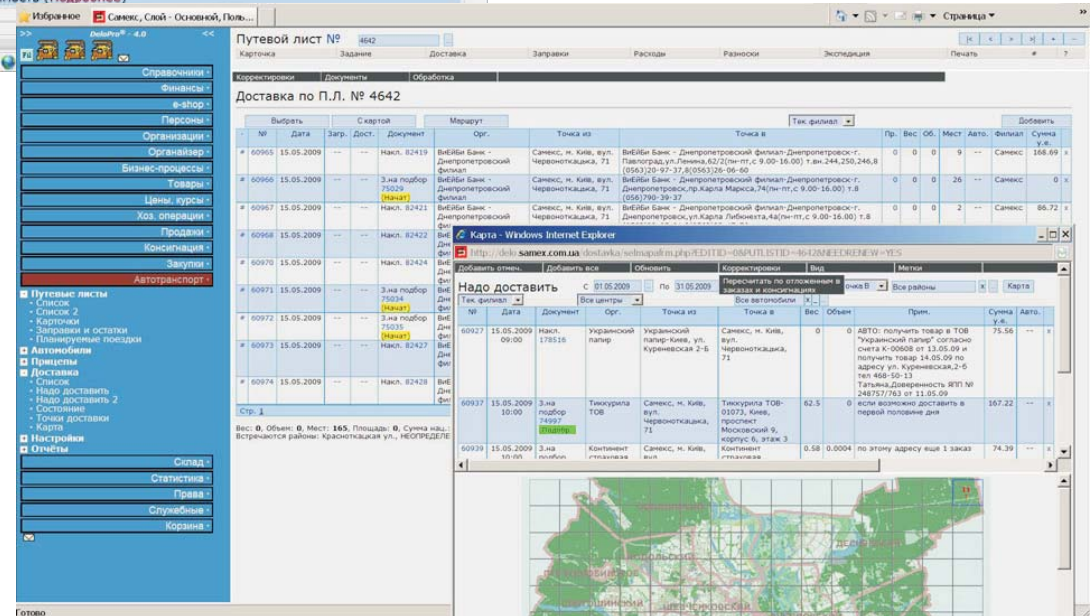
Избранное | Самекс, Слой - Основной, Поль...

Страница

DeloPro® - 4.0

Справочники
Финансы
e-shop
Персоны
Организации
Органайзер
Бизнес-процессы
Товары
Цены, курсы
Хоз. операции
Продажи
Консигнация
Закупки
Автотранспорт

Путевые листы
- Список
- Список 2
- Карточки
- Заправки и остатки
- Планируемые поездки
Автомобили
Прицепы
Доставка
- Список
- Надо доставить
- Надо доставить 2
- Состояние
- Точки доставки
- Карта
Настройки
Отчёты

Склад
Статистика
Права
Служебные
Корзина

Путевой лист № 4642

Карточка | Задание | Доставка | Заправки | Расходы | Разноски | Экспедиция | Печать | #

Корректировки | Документы | Обработка

Доставка по П.Л. № 4642

Выбрать | С картой | Маршрут | Тек.филиал | Добавить

| - | № | Дата | Загр. | Дост. | Документ | Орг. | Точка из | Точка в | Пр. | Вес | Об. | Мест | Авто. | Филиал | Сумма у.е. |
|---|---|---|---|---|---|---|---|---|---|---|---|---|---|---|---|
| # | 60965 | 15.05.2009 | --- | --- | Накл. 82419 | ВиЕйБи Банк - Днепропетровский филиал | Самекс, м. Київ, вул. Червонотkацька, 71 | ВиЕйБи Банк - Днепропетровский филиал-Днепропетровск-г. Павлоград,ул.Ленина,62/2(пн-пт,с 9.00-16.00) т.вн.244,250,246,8 (0563)20-97-37,8(0563)26-06-60 | 0 | 0 | 0 | 9 | --- | Самекс | 168.69 |
| # | 60966 | 15.05.2009 | --- | --- | З.на подбор 75029 (Начат) | ВиЕйБи Банк - Днепропетровский филиал | Самекс, м. Київ, вул. Червонотkацька, 71 | ВиЕйБи Банк - Днепропетровский филиал-Днепропетровск-г. Днепропетровск,пр.Карла Маркса,74(пн-пт,с 9.00-16.00) т.8 (056)790-39-37 | 0 | 0 | 0 | 26 | --- | Самекс | 0 |
| # | 60967 | 15.05.2009 | --- | --- | Накл. 82421 | ВиЕйБи Банк - Днепропетровский филиал | Самекс, м. Київ, вул. Червонотkацька, 71 | ВиЕйБи Банк - Днепропетровский филиал-Днепропетровск-г. Днепропетровск,ул.Карла Либкнехта,4а(пн-пт,с 9.00-16.00) т.8 | 0 | 0 | 0 | 2 | --- | Самекс | 86.72 |
| # | 60968 | 15.05.2009 | --- | --- | Накл. 82422 | ВиЕ | | | | | | | | | |
| # | 60970 | 15.05.2009 | --- | --- | Накл. 82424 | ВиЕ | | | | | | | | | |
| # | 60971 | 15.05.2009 | --- | --- | З.на подбор 75034 (Начат) | ВиЕ | | | | | | | | | |
| # | 60972 | 15.05.2009 | --- | --- | З.на подбор 75035 (Начат) | ВиЕ | | | | | | | | | |
| # | 60973 | 15.05.2009 | --- | --- | Накл. 82427 | ВиЕ | | | | | | | | | |
| # | 60974 | 15.05.2009 | --- | --- | Накл. 82428 | ВиЕ | | | | | | | | | |

Стр. 1

Вес: 0, Объем: 0, Мест: 165, Площадь: 0, Сумма нац.:
Встречаются районы: Красноткацкая ул., НЕОПРЕДЕЛЕ

Карта - Windows Internet Explorer
http://delo.samex.com.ua/dostavka/selmapafrm.php?EDITID=0&PUTLISTID=4642&NEEDRENEW=YES

Добавить отмеч. | Добавить все | Обновить | Корректировки | Вид | Метки

Пересчитать по отложенным в заказах и консигнациях

Надо доставить  С 01.05.2009  По 31.05.2009  Точка В  Все районы  Карта
Тек.филиал  Все центры  Все автомобили

| № | Дата | Документ | Орг. | Точка из | Точка в | Вес | Объем | Прим. | Сумма у.е. | Авто. |
|---|---|---|---|---|---|---|---|---|---|---|
| 60927 | 15.05.2009 09:00 | Накл. 178516 | Украинский папир | Украинский папир-Киев, ул. Куреневская 2-б | Самекс, м. Київ, вул. Червонотkацька, 71 | 0 | 0 | АВТО: получить товар в ТОВ "Украинский папир" согласно счета К-00608 от 13.05.09 и получить товар 14.05.09 по адресу ул. Куреневская,2-б тел 468-50-13 Татьяна,Доверенность ЯПП № 248757/763 от 11.05.09 | 75.56 | --- |
| 60937 | 15.05.2009 10:00 | З.на подбор 74997 (Подтвр.) | Тиккурила ТОВ | Самекс, м. Київ, вул. Червонотkацька, 71 | Тиккурила ТОВ-01073, Киев, проспект Московский 9, корпус 6, этаж 3 | 62.5 | 0 | если возможно доставить в первой половине дня | 167.22 | --- |
| 60939 | 15.05.2009 10:00 | З.на подбор | Континент страховая | Самекс, м. Київ, вул. | Континент страховая | 0.58 | 0.0004 | по этому адресу еще 1 заказ | 74.39 | --- |

Готово